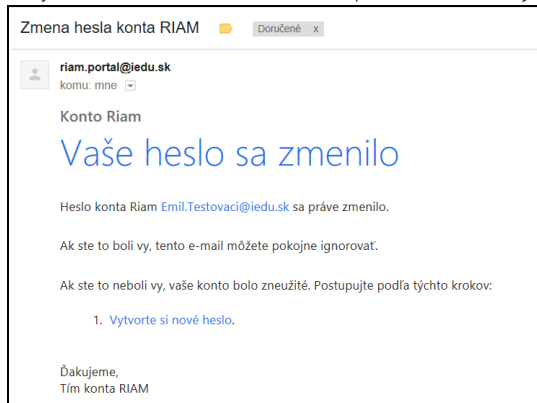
Zmena hesla konta RIAM

Doručené x

riam.portal@iedu.sk
komu: mne

Konto Riam

Vaše heslo sa zmenilo

Heslo konta Riam Emil.Testovaci@iedu.sk sa práve zmenilo.

Ak ste to boli vy, tento e-mail môžete pokojne ignorovať.

Ak ste to neboli vy, vaše konto bolo zneužité. Postupujte podľa týchto krokov:

1. Vytvorte si nové heslo.

Ďakujeme,
Tím konta RIAM